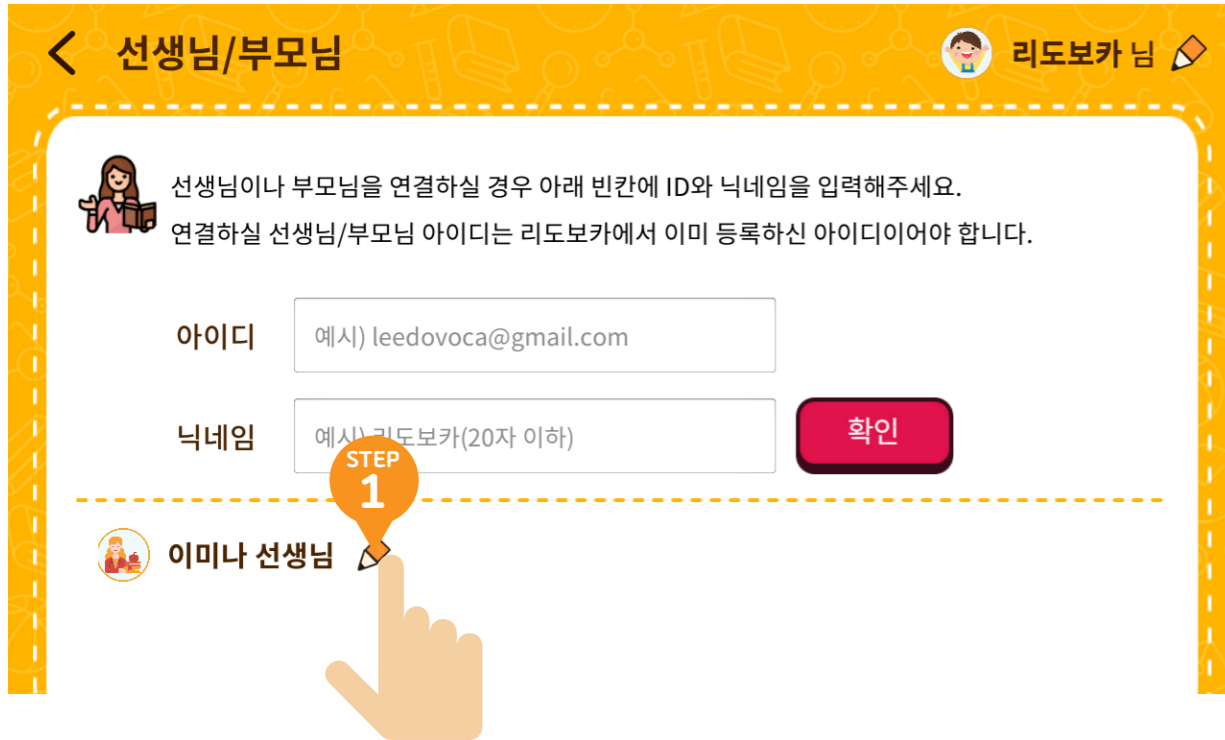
선생님/부모님

리도보카 님

선생님이나 부모님을 연결하실 경우 아래 빈칸에 ID와 닉네임을 입력해주세요.
연결하실 선생님/부모님 아이디는 리도보카에서 이미 등록하신 아이디이어야 합니다.

아이디 예시) leedovoca@gmail.com

닉네임 예시) 리도보카(20자 이하)

확인

STEP 1

이미나 선생님